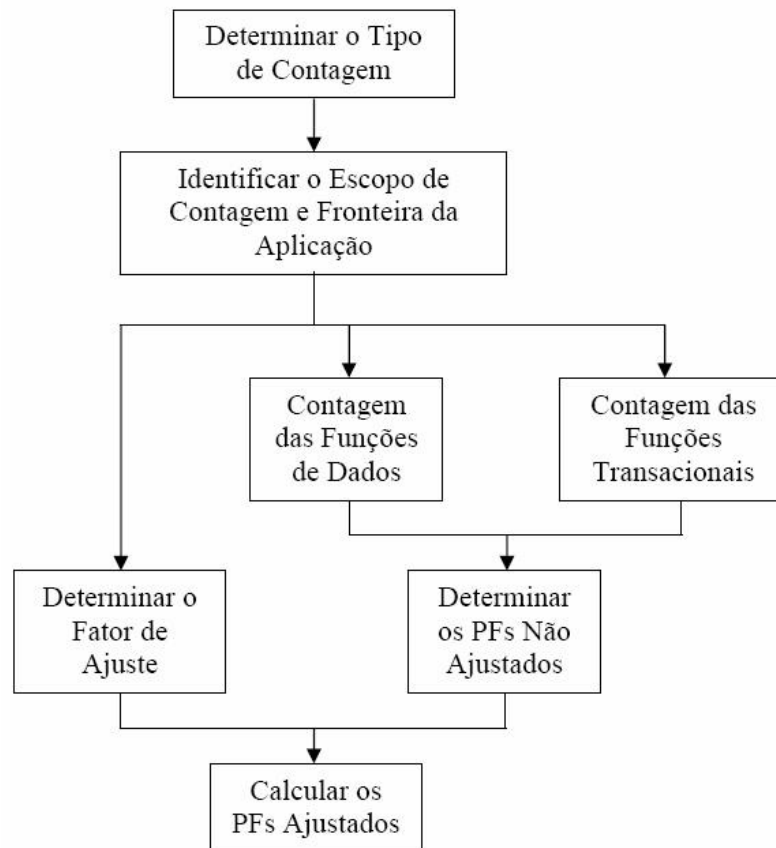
Determinar o Tipo de Contagem

Identificar o Escopo de Contagem e Fronteira da Aplicação

Contagem das Funções de Dados

Contagem das Funções Transacionais

Determinar o Fator de Ajuste

Determinar os PFs Não Ajustados

Calcular os PFs Ajustados